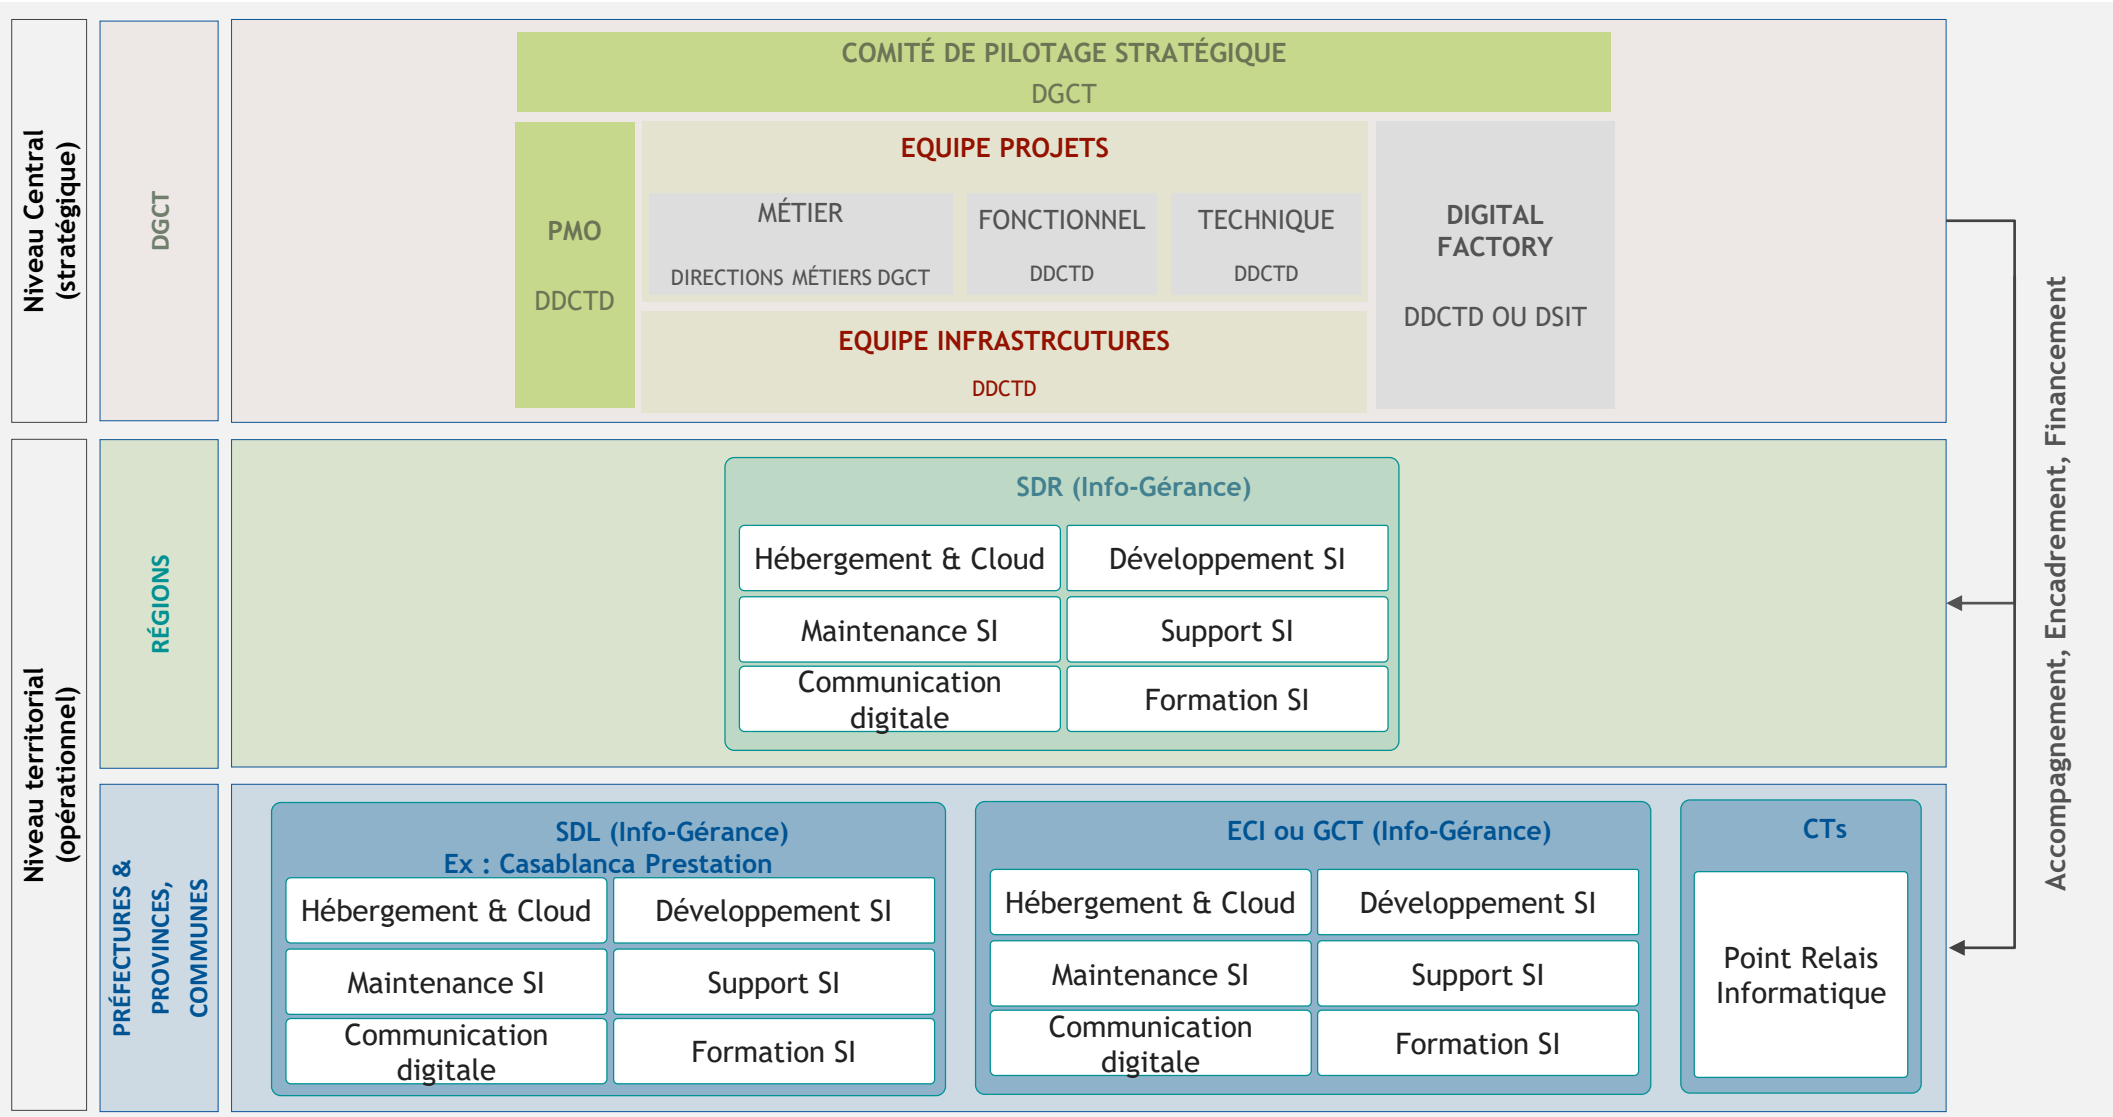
Niveau Central (stratégique)

DGCT

COMITÉ DE PILOTAGE STRATÉGIQUE
DGCT

PMO
DDCTD

EQUIPE PROJETS

MÉTIER
DIRECTIONS MÉTIERS DGCT

FONCTIONNEL
DDCTD

TECHNIQUE
DDCTD

EQUIPE INFRASTRCUTURES
DDCTD

DIGITAL FACTORY
DDCTD OU DSIT

Niveau territorial (opérationnel)

RÉGIONS

SDR (Info-Gérance)

| Hébergement & Cloud | Développement SI |
|---|---|
| Maintenance SI | Support SI |
| Communication digitale | Formation SI |

PRÉFECTURES & PROVINCES, COMMUNES

SDL (Info-Gérance)
Ex : Casablanca Prestation

| Hébergement & Cloud | Développement SI |
|---|---|
| Maintenance SI | Support SI |
| Communication digitale | Formation SI |

ECI ou GCT (Info-Gérance)

| Hébergement & Cloud | Développement SI |
|---|---|
| Maintenance SI | Support SI |
| Communication digitale | Formation SI |

CTs

Point Relais Informatique

Accompagnement, Encadrement, Financement